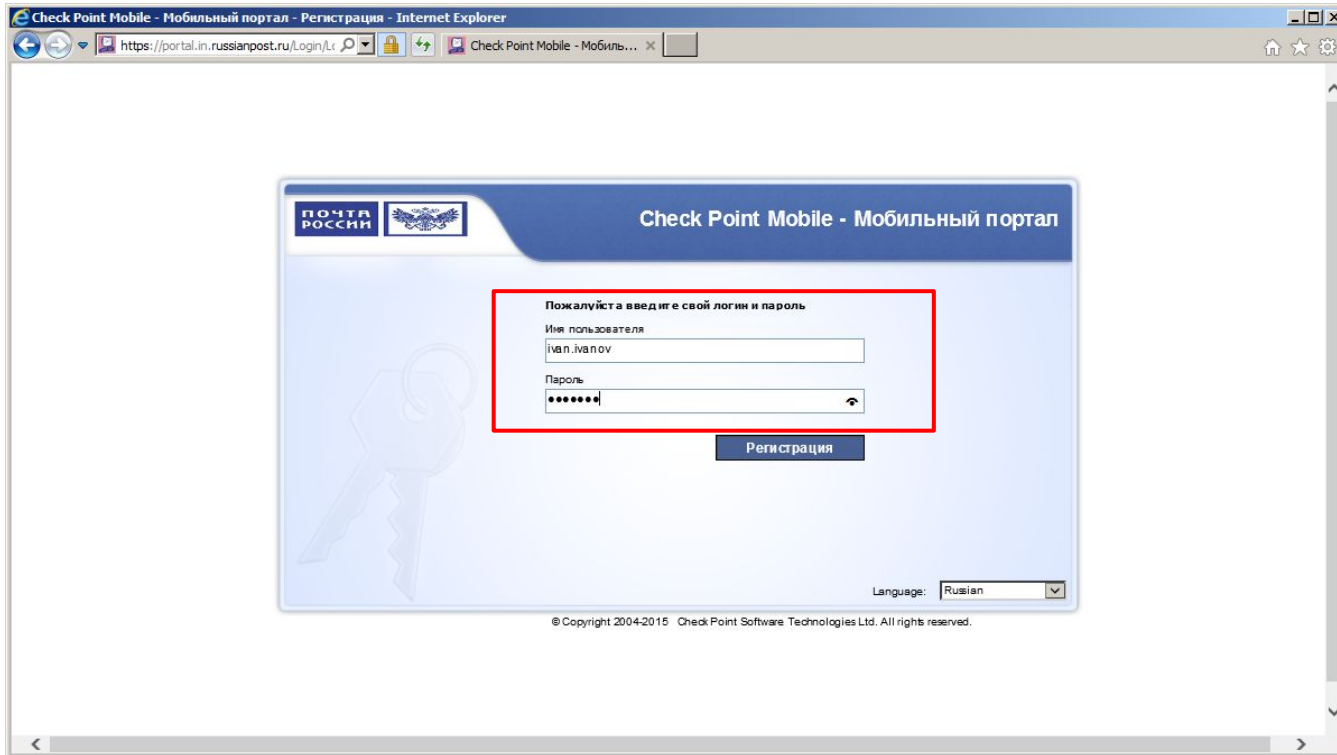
Check Point Mobile - Мобильный портал - Регистрация - Internet Explorer

https://portal.in.russianpost.ru/Login/Lc

Check Point Mobile - Мобиль...

ПОЧТА РОССИИ

Check Point Mobile - Мобильный портал

Пожалуйста введите свой логин и пароль

Имя пользователя

ivan.ivanov

Пароль

•••••••

Регистрация

Language: Rusian

© Copyright 2004-2015 Check Point Software Technologies Ltd. All rights reserved.